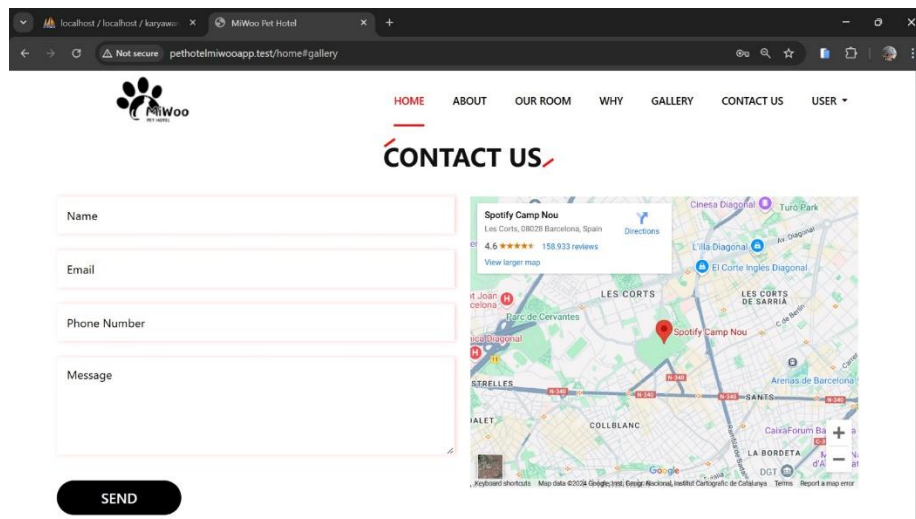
localhost / localhost / karyawa ×
MiWoo Pet Hotel ×
+
Not secure pethotelmiwooapp.test/home#gallery

MiWoo
PET HOTEL

HOME ABOUT OUR ROOM WHY GALLERY CONTACT US USER

CONTACT US

Name

Email

Phone Number

Message

SEND

Spotify Camp Nou
Les Corts, 08028 Barcelona, Spain
Directions
4.6 ★★★★★ 158,933 reviews
View larger map

Cinesa Diagonal
Turó Park
Av. Diagonal
L'illa Diagonal
El Corte Ingles Diagonal
LES CORTS
LES CORTS DE SARRIÀ
Sant Joan de Déu
Parc de Cervantes
Spotify Camp Nou
ESTRELLES
Arenas de Barcelona
SANTS
COLLBLANC
CaixaForum Barcelona
LA BORDETA
DGT
Google
Keyboard shortcuts Map data ©2024 Google, Inst. Geogr. Nacional, Institut Cartogràfic de Catalunya Terms Report a map error